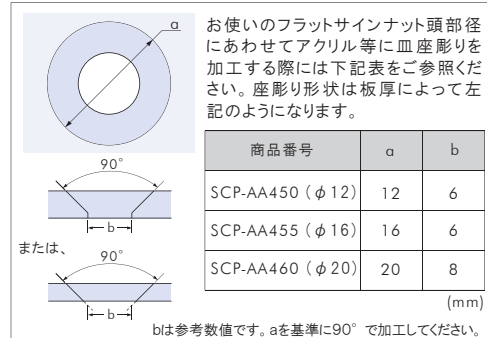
a

お使いのフラットサインナット頭部径にあわせてアクリル等に皿座彫りを加工する際には下記表をご参照ください。座彫り形状は板厚によって左記のようになります。

90°

b

または、

90°

b

| 商品番号 | a | b |
|---|---|---|
| SCP-AA450（$\phi$12） | 12 | 6 |
| SCP-AA455（$\phi$16） | 16 | 6 |
| SCP-AA460（$\phi$20） | 20 | 8 |

(mm)

bは参考数値です。aを基準に90°で加工してください。